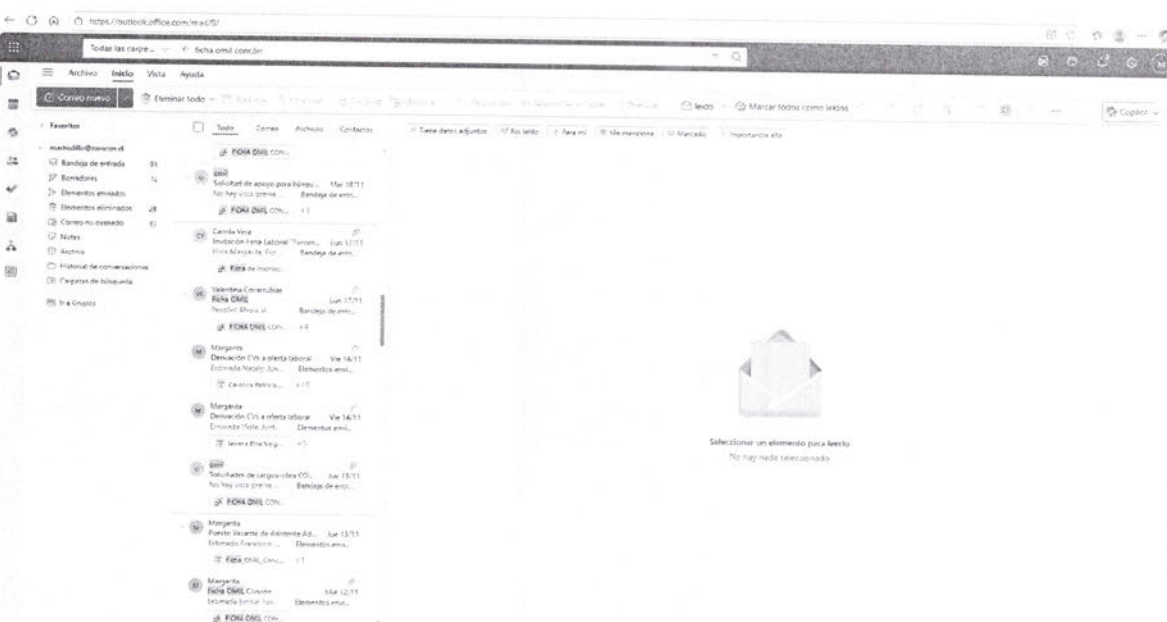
https://outlook.office.com/mail/0/

Todas las carpe... ficha omil conrón

Archivo Inicio Vista Ayuda

Correo nuevo Eliminar todo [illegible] Leído Marcar todos como leídos Copilot

Favoritos
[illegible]@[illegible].cl
Bandeja de entrada 81
Borradores 14
Elementos enviados
Elementos eliminados 28
Correo no deseado 61
Notas
Archivo
Historial de conversaciones
Carpetas de búsqueda
Ir a Grupos

Todo Correo Archivos Contactos

Tiene datos adjuntos No leído Para mí Me menciona Marcado Importancia alta

FICHA OMIL CON...

omil
Solicitud de apoyo para búsqu... Mar 18/11
No hay vista previa... Bandeja de entr...
FICHA OMIL CON... +1

Camila Vera
Invitación Feria Laboral "Conom... Lun 17/11
Hola Margarita: Por... Bandeja de entr...
Ficha de inscrip...

Valentina Covarrubias
Ficha OMIL Lun 17/11
Perdón! Ahora sí Bandeja de entr...
FICHA OMIL CON... +4

Margarita
Derivación CVs a oferta laboral Vie 14/11
Estimada Nataly: Jun... Elementos envi...
Carolina Patricia... +15

Margarita
Derivación CVs a oferta laboral Vie 14/11
Estimada Viola: Junt... Elementos envi...
Javiera Eva Veg... +5

omil
Solicitudes de cargos obra CO... Jue 13/11
No hay vista previa... Bandeja de entr...
FICHA OMIL CON...

Margarita
Puesto Vacante de Asistente Ad... Jue 13/11
Estimado Francisco:... Elementos envi...
Ficha OMIL Conc... +1

Margarita
Ficha OMIL Conrón Mié 12/11
Estimada Emilia: les... Elementos envi...
FICHA OMIL CON...

Seleccionar un elemento para leerlo
No hay nada seleccionado